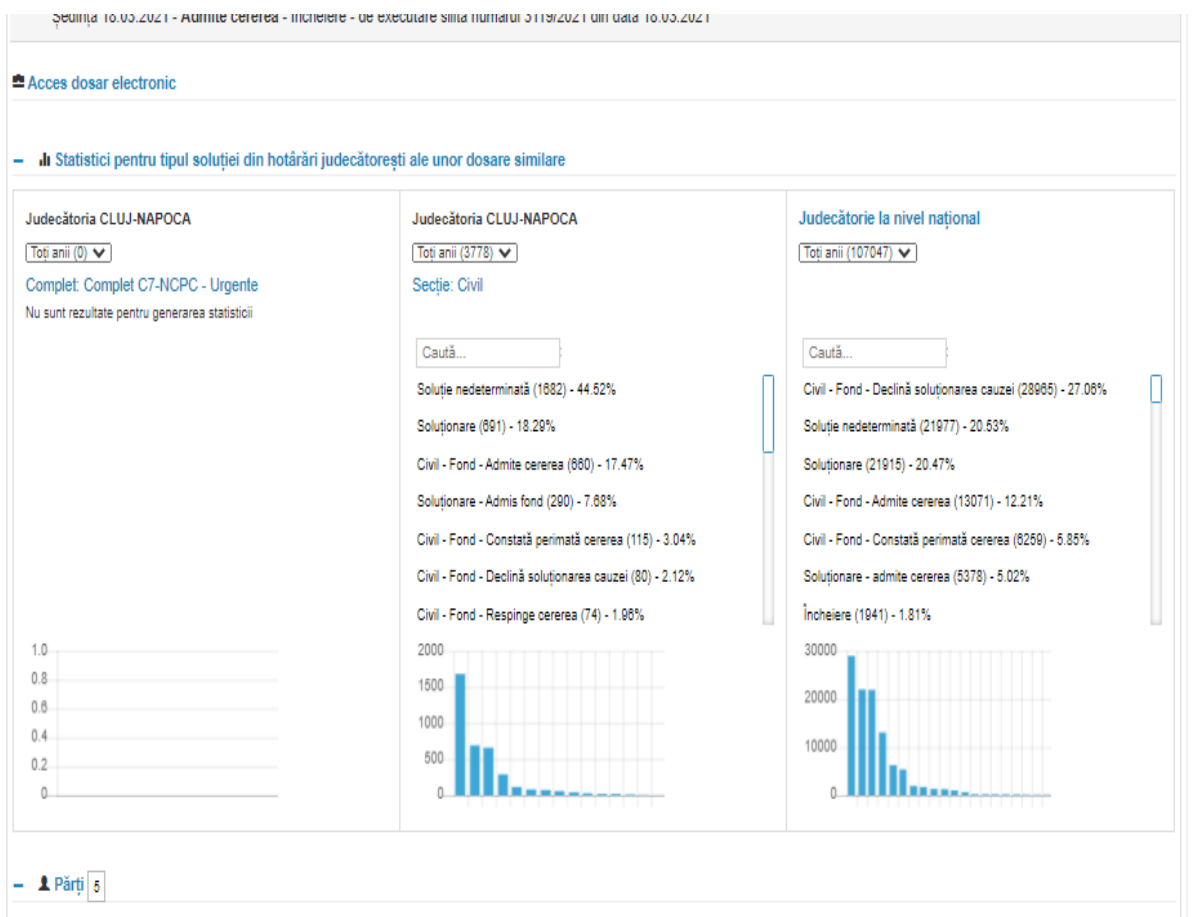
Ședința 18.03.2021 - Admite cererea - Încheiere - de executare silită numărul 3119/2021 din data 18.03.2021

Acces dosar electronic

– Statistici pentru tipul soluției din hotărâri judecătorești ale unor dosare similare

Judecătoria CLUJ-NAPOCA

Toți anii (0)

Complet: Complet C7-NCPC - Urgente

Nu sunt rezultate pentru generarea statisticii

1.0
0.8
0.6
0.4
0.2
0

Judecătoria CLUJ-NAPOCA

Toți anii (3778)

Secție: Civil

Caută...

Soluție nedeterminată (1682) - 44.52%

Soluționare (691) - 18.29%

Civil - Fond - Admite cererea (660) - 17.47%

Soluționare - Admis fond (290) - 7.68%

Civil - Fond - Constată perimată cererea (115) - 3.04%

Civil - Fond - Declină soluționarea cauzei (80) - 2.12%

Civil - Fond - Respinge cererea (74) - 1.96%

2000
1500
1000
500
0

Judecătorie la nivel național

Toți anii (107047)

Caută...

Civil - Fond - Declină soluționarea cauzei (28965) - 27.06%

Soluție nedeterminată (21977) - 20.53%

Soluționare (21915) - 20.47%

Civil - Fond - Admite cererea (13071) - 12.21%

Civil - Fond - Constată perimată cererea (6259) - 5.85%

Soluționare - admite cererea (5378) - 5.02%

Încheiere (1941) - 1.81%

30000
20000
10000
0

– Părți 5